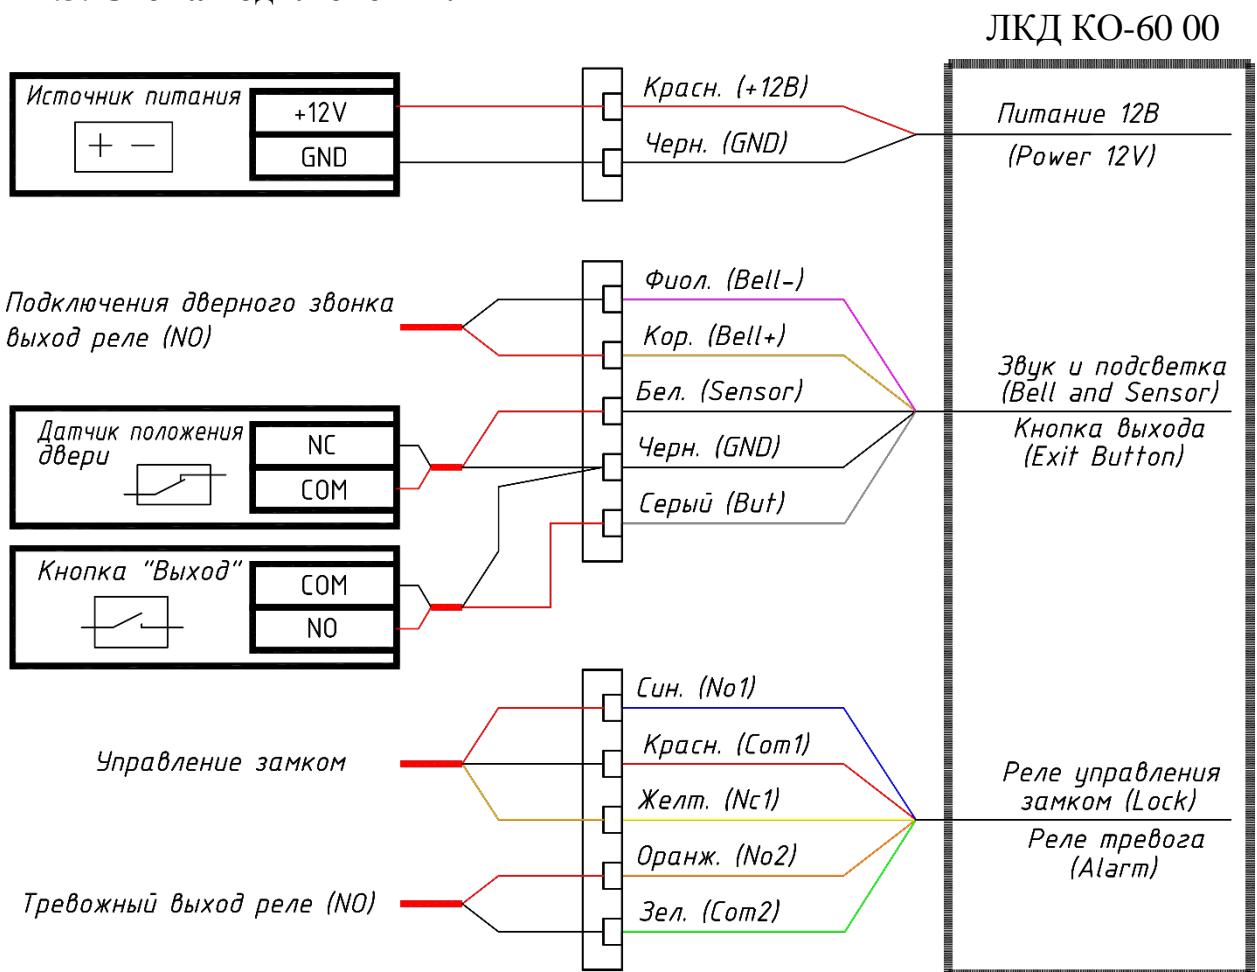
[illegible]

ЛКД КО-60 00

Источник питания

+12V

GND

Красн. (+12В)

Черн. (GND)

Питание 12В

(Power 12V)

Подключения дверного звонка выход реле (NO)

Фиол. (Bell-)

Кор. (Bell+)

Бел. (Sensor)

Черн. (GND)

Серый (But)

Звук и подсветка (Bell and Sensor)

Кнопка выхода (Exit Button)

Датчик положения двери

NC

COM

Кнопка "Выход"

COM

NO

Син. (No1)

Красн. (Com1)

Желт. (Nc1)

Оранж. (No2)

Зел. (Com2)

Управление замком

Тревожный выход реле (NO)

Реле управления замком (Lock)

Реле тревога (Alarm)